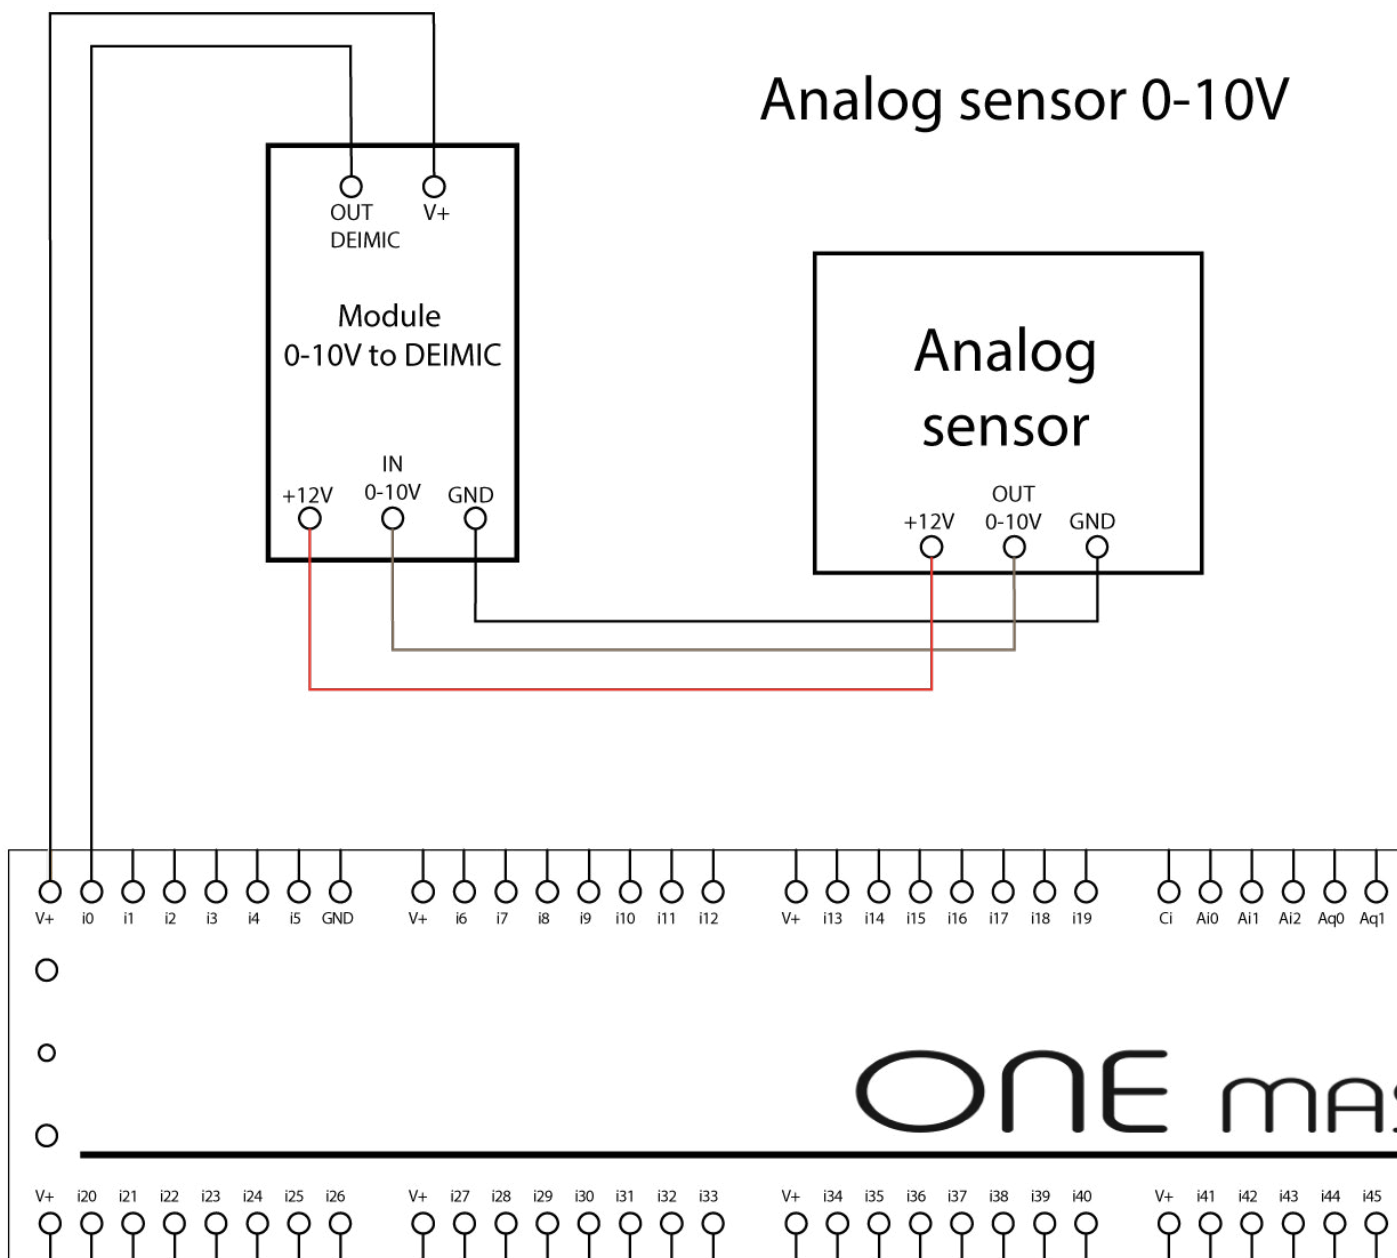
Analog sensor 0-10V

OUT DEIMIC
V+

Module
0-10V to DEIMIC

+12V
IN 0-10V
GND

Analog sensor

+12V
OUT 0-10V
GND

V+ i0 i1 i2 i3 i4 i5 GND V+ i6 i7 i8 i9 i10 i11 i12 V+ i13 i14 i15 i16 i17 i18 i19 Ci Ai0 Ai1 Ai2 Aq0 Aq1

ONE MA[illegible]

V+ i20 i21 i22 i23 i24 i25 i26 V+ i27 i28 i29 i30 i31 i32 i33 V+ i34 i35 i36 i37 i38 i39 i40 V+ i41 i42 i43 i44 i45